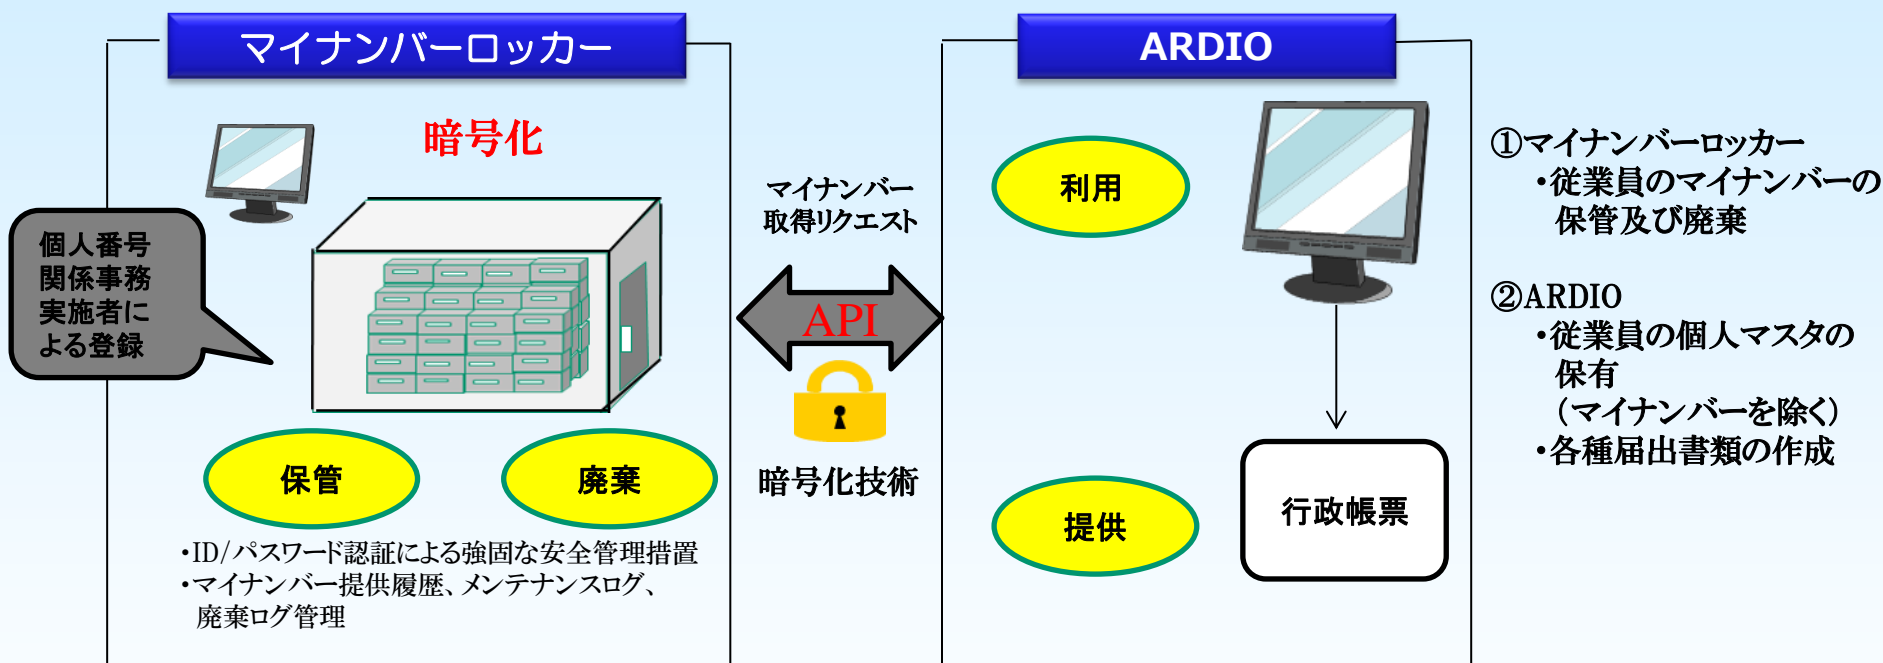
マイナンバーロッカー

暗号化

個人番号関係事務実施者による登録

保管

廃棄

•ID/パスワード認証による強固な安全管理措置
•マイナンバー提供履歴、メンテナンスログ、廃棄ログ管理

マイナンバー取得リクエスト

API

暗号化技術

ARDIO

利用

提供

行政帳票

①マイナンバーロッカー
•従業員のマイナンバーの保管及び廃棄

②ARDIO
•従業員の個人マスタの保有
（マイナンバーを除く）
•各種届出書類の作成